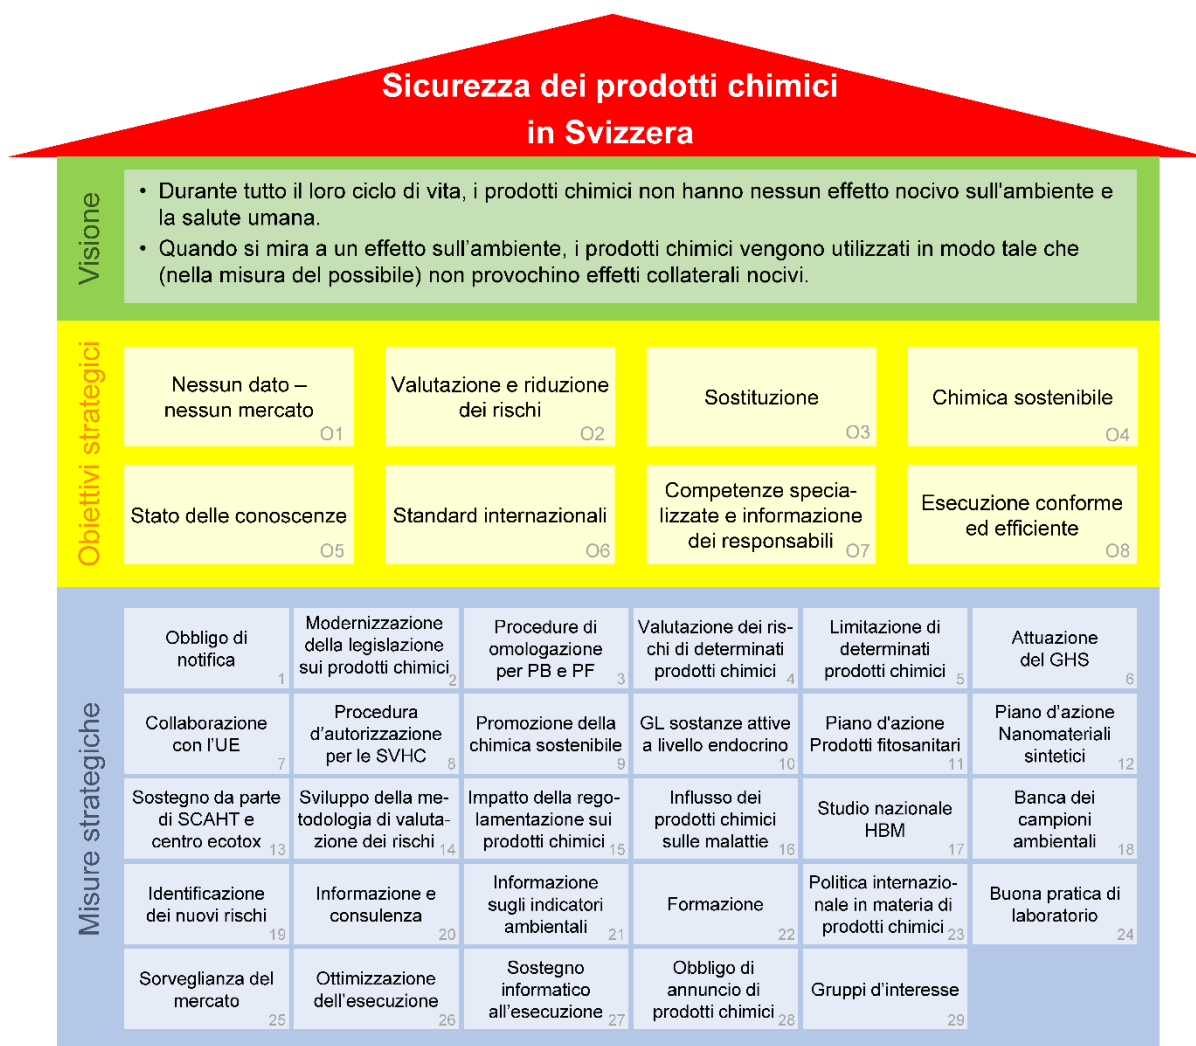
Sicurezza dei prodotti chimici in Svizzera

Visione

• Durante tutto il loro ciclo di vita, i prodotti chimici non hanno nessun effetto nocivo sull'ambiente e la salute umana.
• Quando si mira a un effetto sull'ambiente, i prodotti chimici vengono utilizzati in modo tale che (nella misura del possibile) non provochino effetti collaterali nocivi.

Obiettivi strategici

Nessun dato – nessun mercato O1

Valutazione e riduzione dei rischi O2

Sostituzione O3

Chimica sostenibile O4

Stato delle conoscenze O5

Standard internazionali O6

Competenze specializzate e informazione dei responsabili O7

Esecuzione conforme ed efficiente O8

Misure strategiche

Obbligo di notifica 1

Modernizzazione della legislazione sui prodotti chimici 2

Procedure di omologazione per PB e PF 3

Valutazione dei rischi di determinati prodotti chimici 4

Limitazione di determinati prodotti chimici 5

Attuazione del GHS 6

Collaborazione con l'UE 7

Procedura d'autorizzazione per le SVHC 8

Promozione della chimica sostenibile 9

GL sostanze attive a livello endocrino 10

Piano d'azione Prodotti fitosanitari 11

Piano d'azione Nanomateriali sintetici 12

Sostegno da parte di SCAHT e centro ecotox 13

Sviluppo della metodologia di valutazione dei rischi 14

Impatto della regolamentazione sui prodotti chimici 15

Influsso dei prodotti chimici sulle malattie 16

Studio nazionale HBM 17

Banca dei campioni ambientali 18

Identificazione dei nuovi rischi 19

Informazione e consulenza 20

Informazione sugli indicatori ambientali 21

Formazione 22

Politica internazionale in materia di prodotti chimici 23

Buona pratica di laboratorio 24

Sorveglianza del mercato 25

Ottimizzazione dell'esecuzione 26

Sostegno informatico all'esecuzione 27

Obbligo di annuncio di prodotti chimici 28

Gruppi d'interesse 29